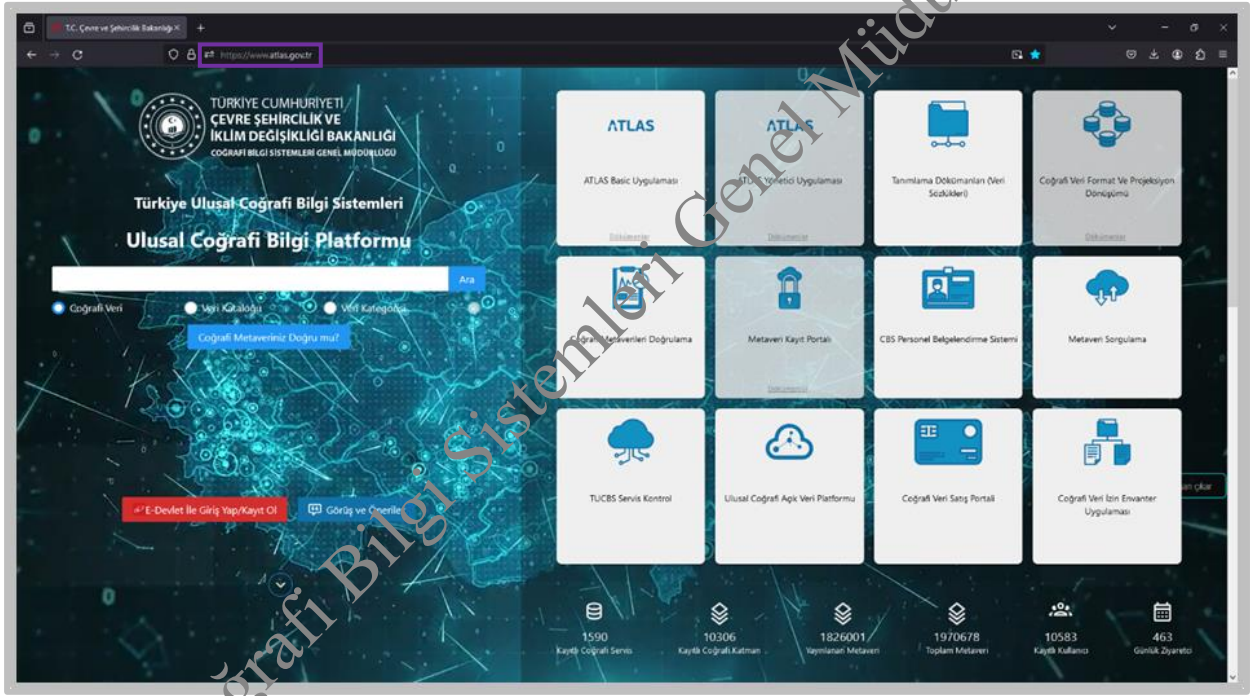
T.C. Çevre ve Şehircilik Bakanlığı
https://www.atlas.gov.tr

TÜRKİYE CUMHURİYETİ
ÇEVRE ŞEHİRCİLİK VE İKLİM DEĞİŞİKLİĞİ BAKANLIĞI
COĞRAFİ BİLGİ SİSTEMLERİ GENEL MÜDÜRLÜĞÜ

Türkiye Ulusal Coğrafi Bilgi Sistemleri

Ulusal Coğrafi Bilgi Platformu

Ara

Coğrafi Veri
Veri Kataloğu
Veri Kategorisi

Coğrafi Metaveriniz Doğru mu?

E-Devlet İle Giriş Yap/Kayıt Ol
Görüş ve Öneriler

ATLAS
ATLAS Basic Uygulaması
Dokümanlar

ATLAS
ATLAS Yönetici Uygulaması
Dokümanlar

Tanımlama Dökümanları (Veri Sözlükleri)

Coğrafi Veri Format Ve Projeksiyon Dönüşümü
Dokümanlar

Coğrafi Metaverileri Doğrulama

Metaveri Kayıt Portalı
Dokümanlar

CBS Personel Belgelendirme Sistemi

Metaveri Sorgulama

TUCBS Servis Kontrol

Ulusal Coğrafi Açık Veri Platformu

Coğrafi Veri Satış Portali

Coğrafi Veri İzin Envanter Uygulaması

çıkar

1590
Kayıtlı Coğrafi Servis

10306
Kayıtlı Coğrafi Katman

1826001
Yayınlanan Metaveri

1970678
Toplam Metaveri

10583
Kayıtlı Kullanıcı

463
Günlük Ziyaretçi

Coğrafi Bilgi Sistemleri Genel Müdü